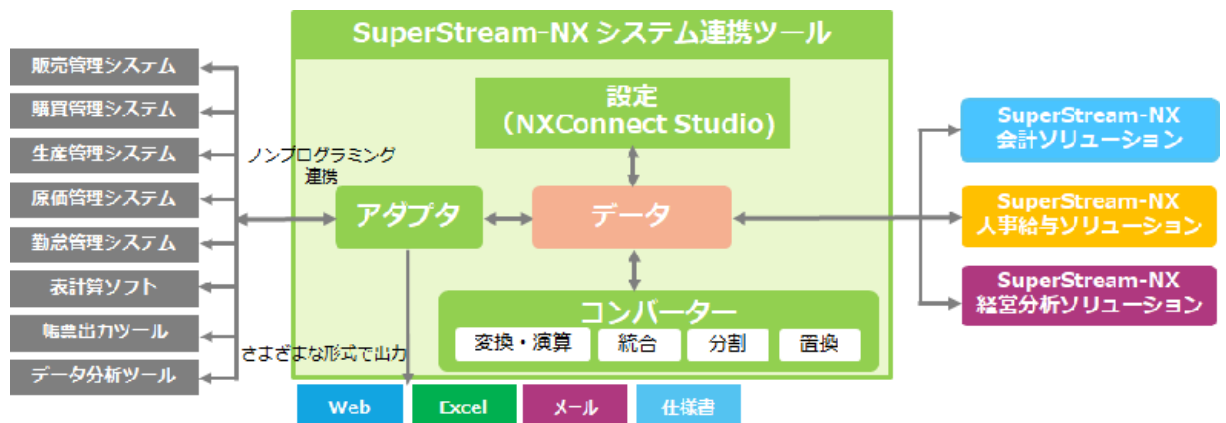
SuperStream-NX システム連携ツール

販売管理システム
購買管理システム
生産管理システム
原価管理システム
勤怠管理システム
表計算ソフト
帳票出力ツール
データ分析ツール

ノンプログラミング連携

設定
(NXConnect Studio)

アダプタ

データ

コンバーター
変換・演算
統合
分割
置換

さまざまな形式で出力

Web
Excel
メール
仕様書

SuperStream-NX
会計ソリューション

SuperStream-NX
人事給与ソリューション

SuperStream-NX
経営分析ソリューション